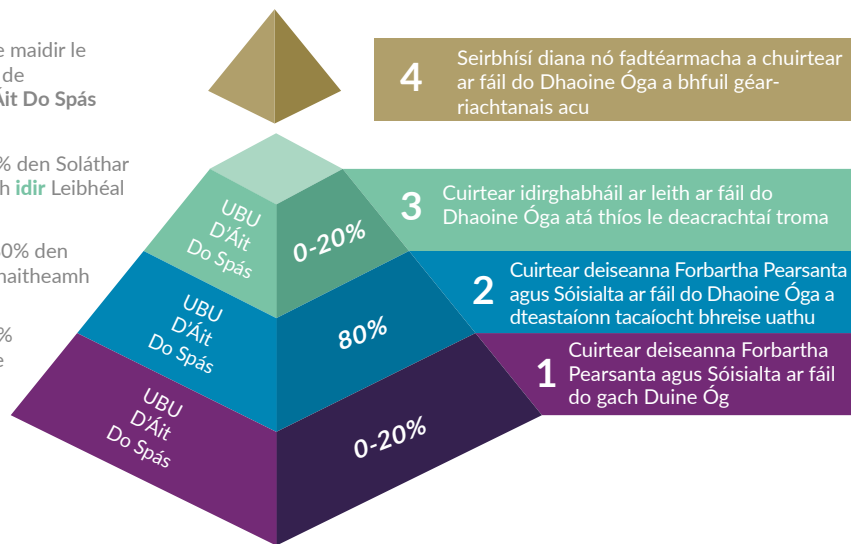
e maidir le
de
Áit Do Spás

% den Soláthar
h idir Leibhéal

0% den
naitheamh

%
e

4 Seirbhísí diana nó fadtéarmacha a chuirtear ar fáil do Dhaoine Óga a bhfuil géarriachtanais acu

3 Cuirtear idirghabháil ar leith ar fáil do Dhaoine Óga atá thíos le deacrachtaí troma

2 Cuirtear deiseanna Forbartha Pearsanta agus Sóisialta ar fáil do Dhaoine Óga a dteastaíonn tacaíocht bhreise uathu

1 Cuirtear deiseanna Forbartha Pearsanta agus Sóisialta ar fáil do gach Duine Óg

UBU D'Áit Do Spás

0-20%

UBU D'Áit Do Spás

80%

UBU D'Áit Do Spás

0-20%